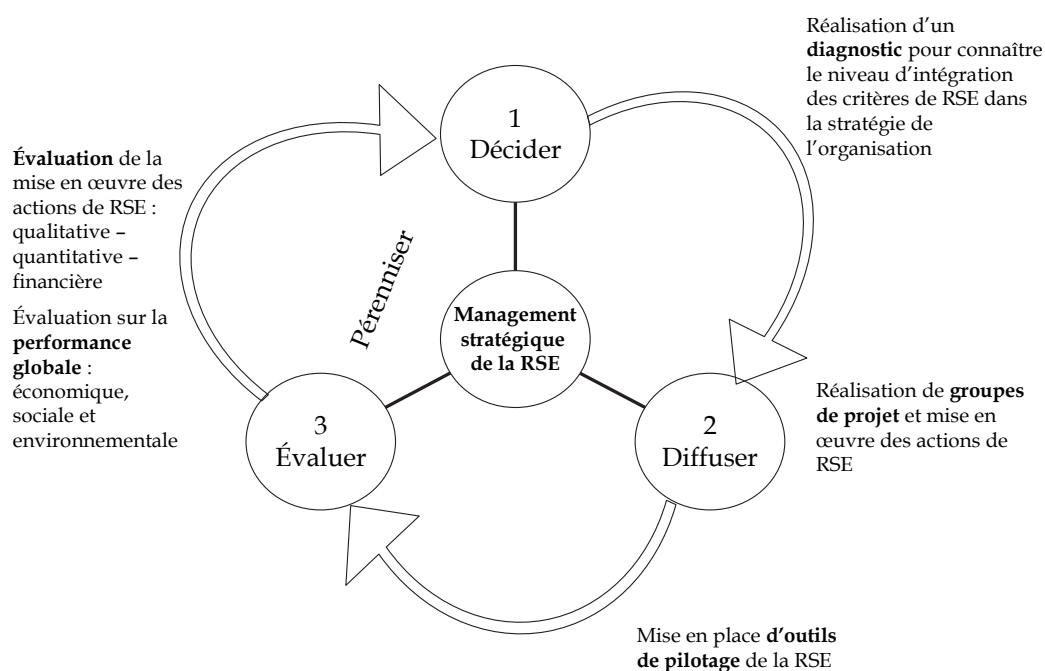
Réalisation d'un diagnostic pour connaître le niveau d'intégration des critères de RSE dans la stratégie de l'organisation

Évaluation de la mise en œuvre des actions de RSE : qualitative – quantitative – financière

Évaluation sur la performance globale : économique, sociale et environnementale

1
Décider

Pérenniser

Management stratégique de la RSE

3
Évaluer

2
Diffuser

Réalisation de groupes de projet et mise en œuvre des actions de RSE

Mise en place d'outils de pilotage de la RSE